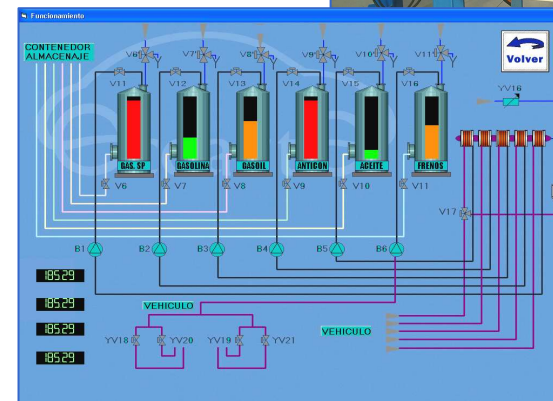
Funcionamiento

CONTENEDOR ALMACENAJE

Volver

V6'
V7'
V8'
V9'
V10'
V11'

V11
V12
V13
V14
V15
V16

YV16

GAS. SP
GASOLINA
GASOIL
ANTICON
ACEITE
FRENOS

V6
V7
V8
V9
V10
V11

V17

B1
B2
B3
B4
B5
B6

185.29
185.29
185.29
185.29

VEHICULO
VEHICULO

YV18
YV20
YV19
YV21